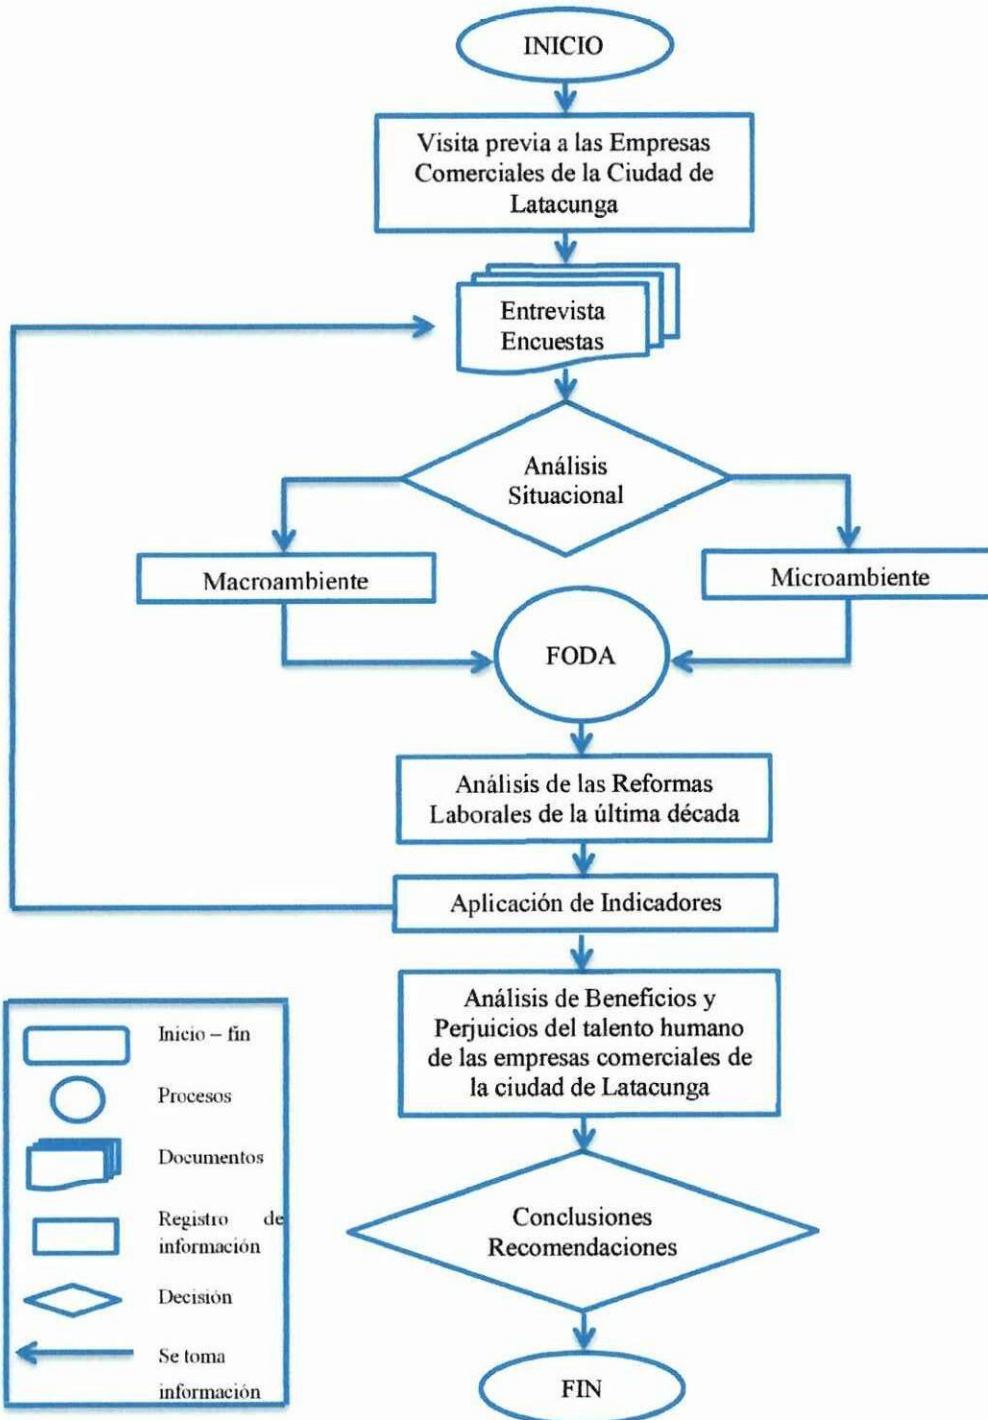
INICIO

Visita previa a las Empresas Comerciales de la Ciudad de Latacunga

Entrevista
Encuestas

Análisis Situacional

Macroambiente

Microambiente

FODA

Análisis de las Reformas Laborales de la última década

Aplicación de Indicadores

Análisis de Beneficios y Perjuicios del talento humano de las empresas comerciales de la ciudad de Latacunga

Conclusiones
Recomendaciones

FIN

Inicio – fin

Procesos

Documentos

Registro de información

Decisión

Se toma información